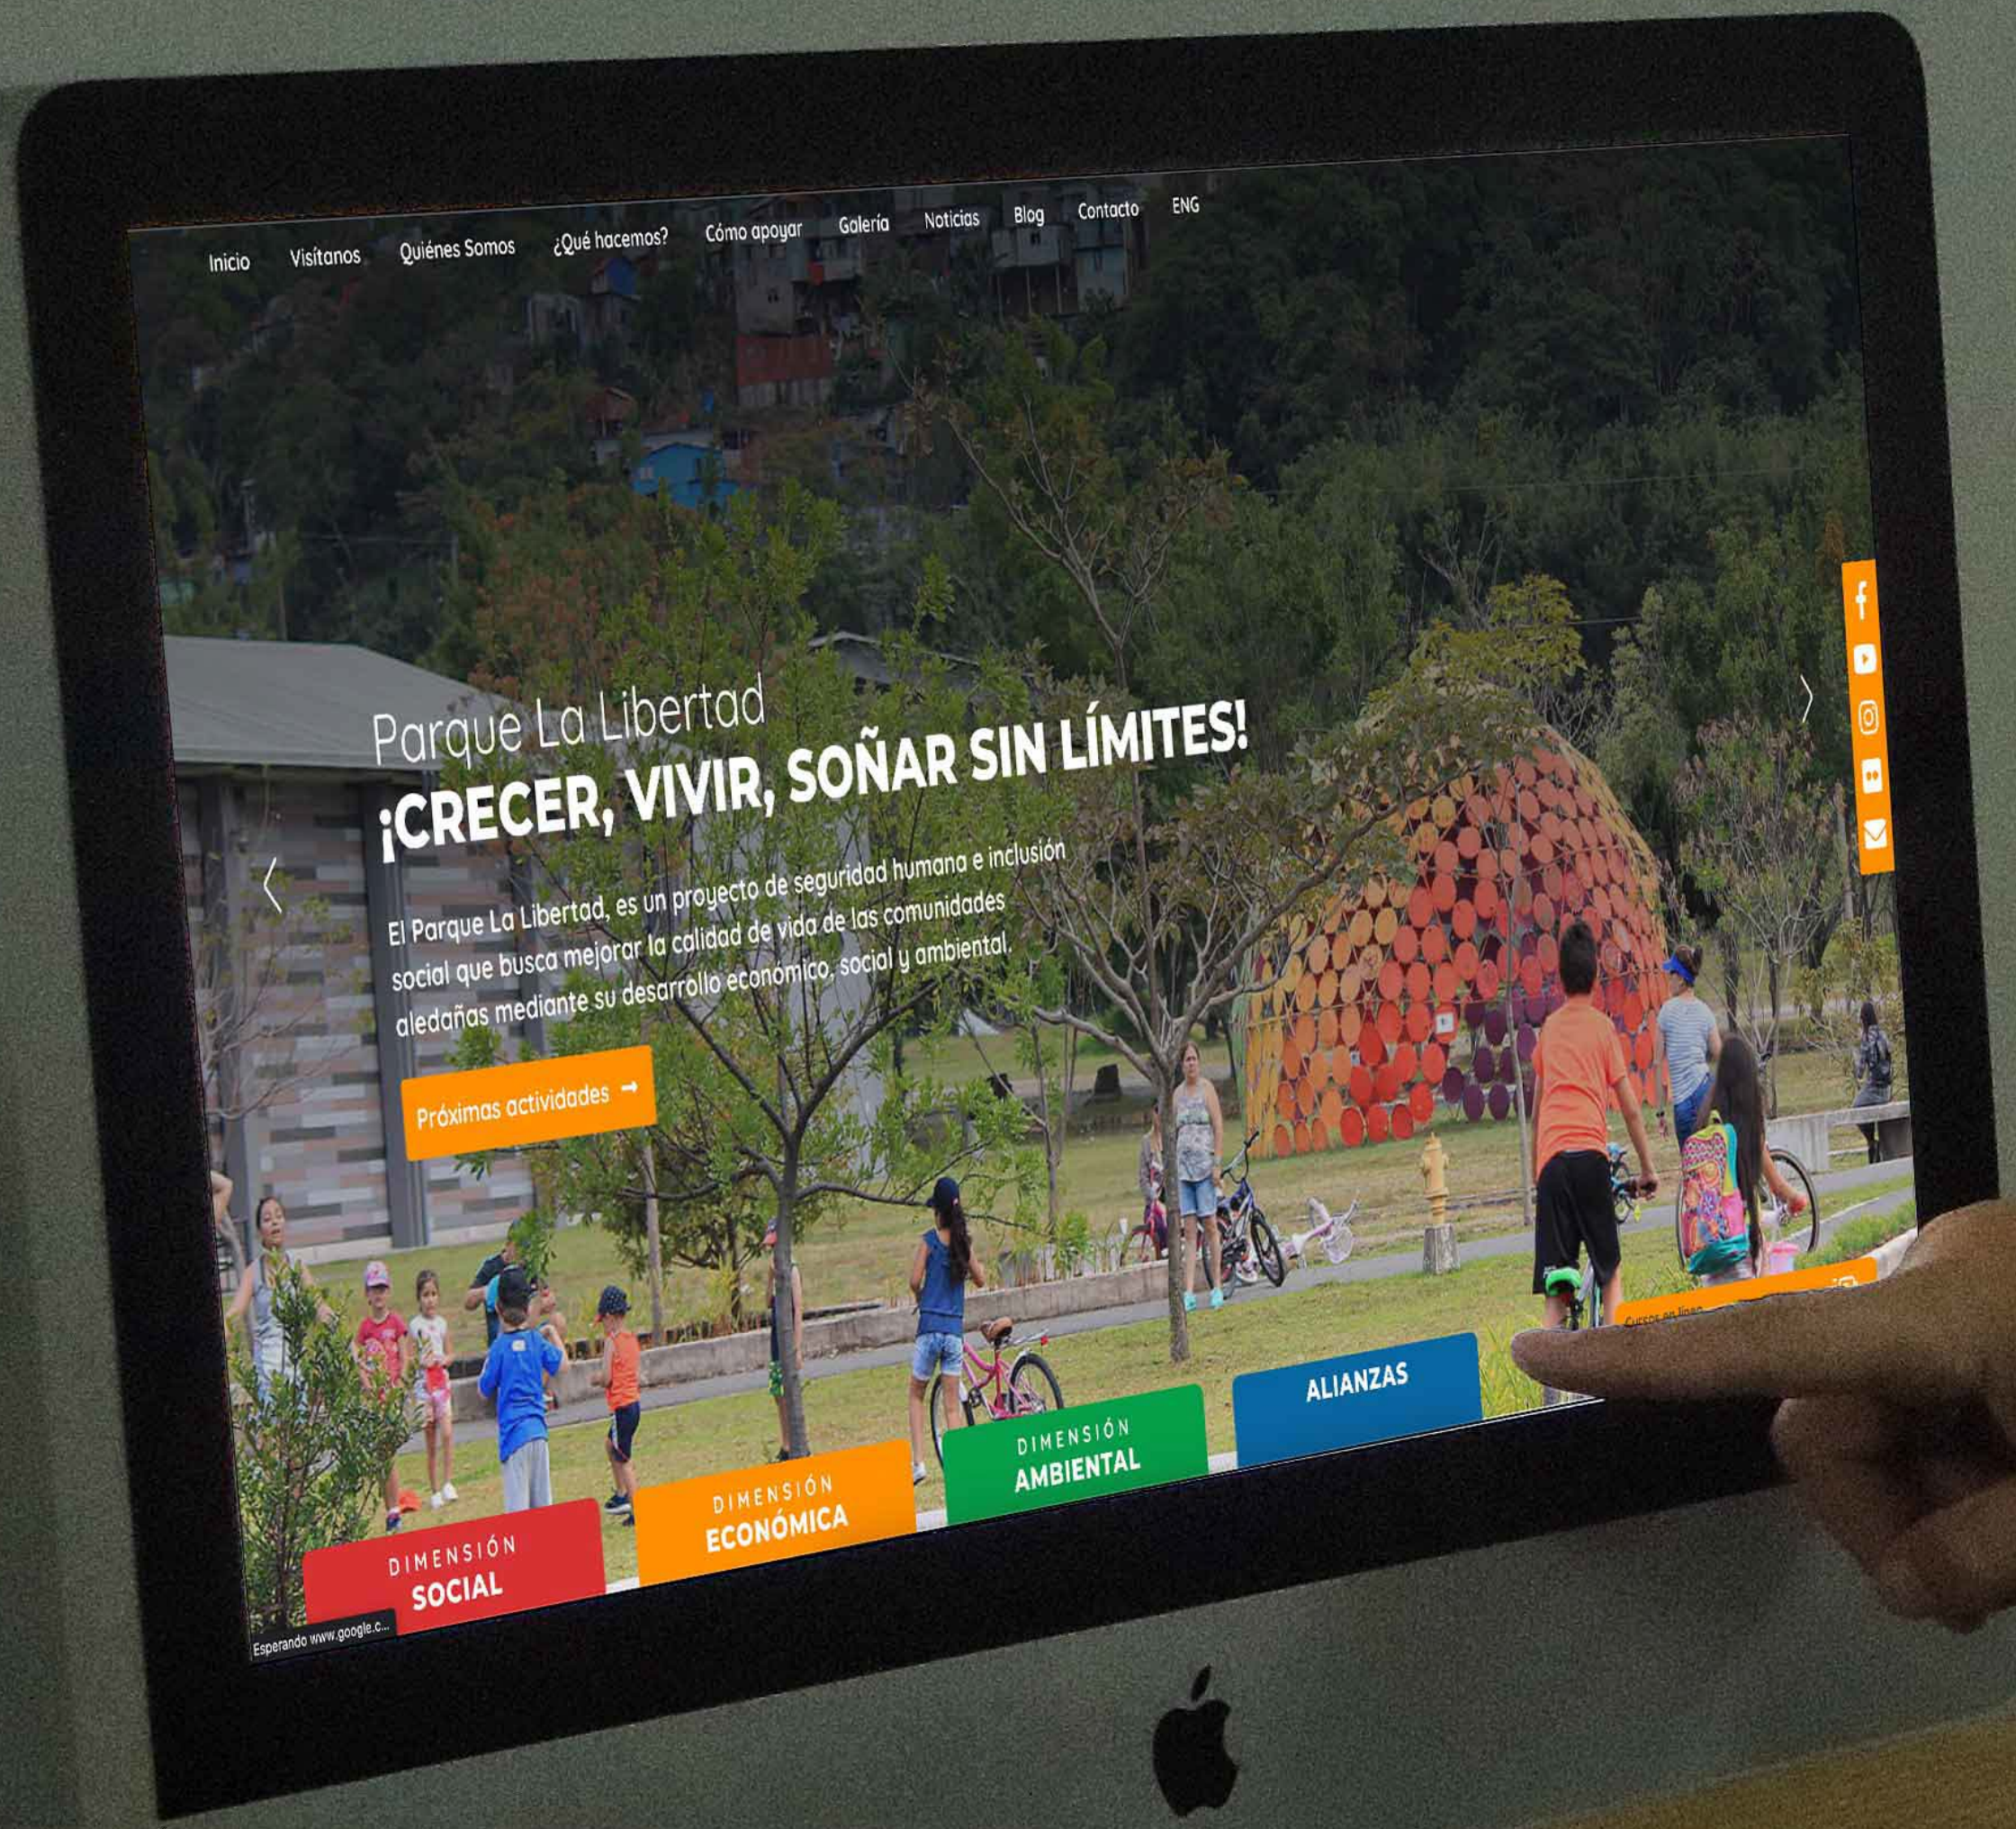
Inicio Visítanos Quiénes Somos ¿Qué hacemos? Cómo apoyar Galería Noticias Blog Contacto ENG

Parque La Libertad
¡CRECER, VIVIR, SOÑAR SIN LÍMITES!

El Parque La Libertad, es un proyecto de seguridad humana e inclusión social que busca mejorar la calidad de vida de las comunidades aledañas mediante su desarrollo económico, social y ambiental.

Próximas actividades ➞

Cursos en línea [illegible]

DIMENSIÓN SOCIAL

DIMENSIÓN ECONÓMICA

DIMENSIÓN AMBIENTAL

ALIANZAS

Esperando www.google.c...